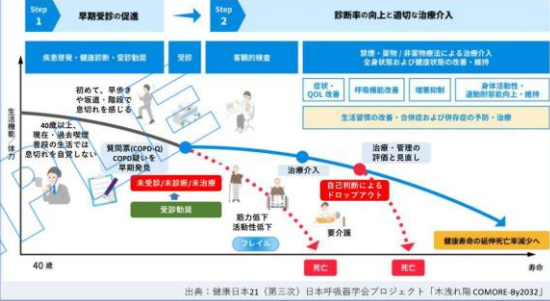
Step 1 早期受診の促進

Step 2 診断率の向上と適切な治療介入

疾患啓発・健康診断・受診勧奨

受診

客観的検査

禁煙・薬物/非薬物療法による治療介入
全身状態および健康状態の改善・維持

症状・QOL改善

呼吸機能改善

増悪抑制

身体活動性・運動耐容能向上・維持

生活習慣の改善・合併症および併存症の予防・治療

生活機能・体力

40歳以上、現在・過去喫煙者、普段の生活では息切れを自覚しない

初めて、早歩きや坂道・階段で息切れを感じる

質問票(COPD-Q) COPD疑いを早期発見

未受診/未診断/未治療

受診勧奨

筋力低下 活動性低下

フレイル

治療介入

自己判断による ドロップアウト

要介護

治療・管理の評価と見直し

死亡

死亡

健康寿命の延伸死亡率減少へ

40歳

寿命

出典：健康日本21（第三次）日本呼吸器学会プロジェクト「木洩れ陽 COMORE-By2032」